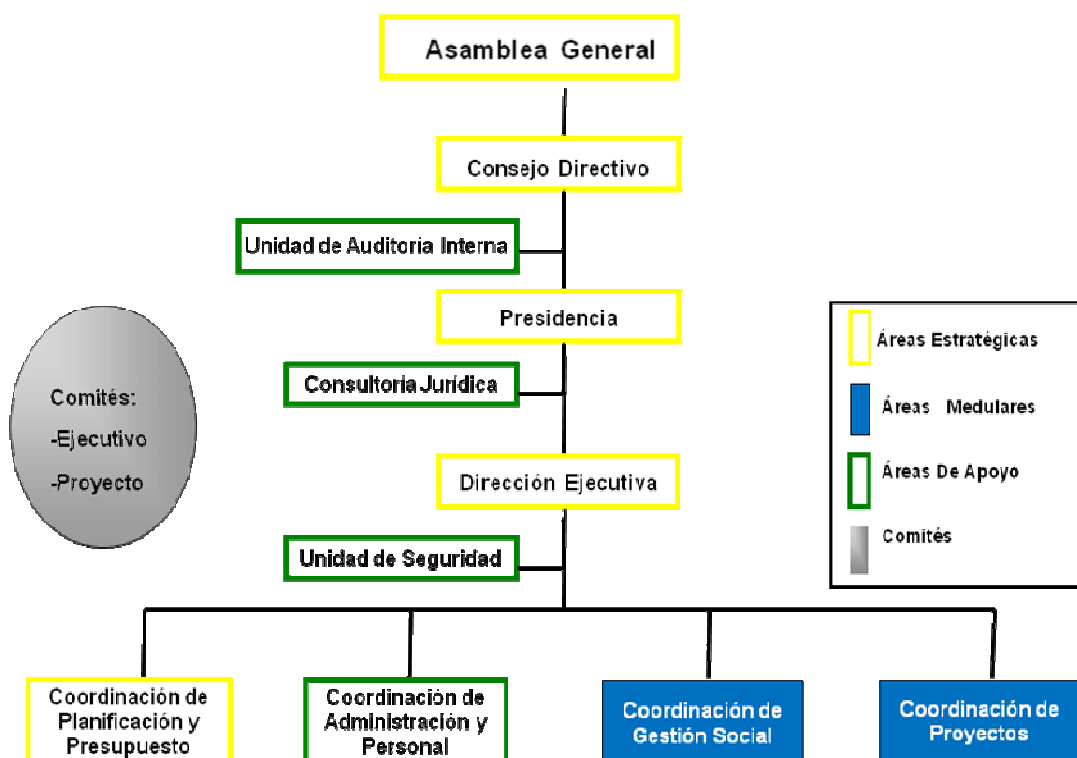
Asamblea General

Consejo Directivo

Unidad de Auditoria Interna

Presidencia

Consultoria Jurídica

Dirección Ejecutiva

Unidad de Seguridad

Comités:
-Ejecutivo
-Proyecto

Áreas Estratégicas

Áreas Medulares

Áreas De Apoyo

Comités

Coordinación de Planificación y Presupuesto

Coordinación de Administración y Personal

Coordinación de Gestión Social

Coordinación de Proyectos